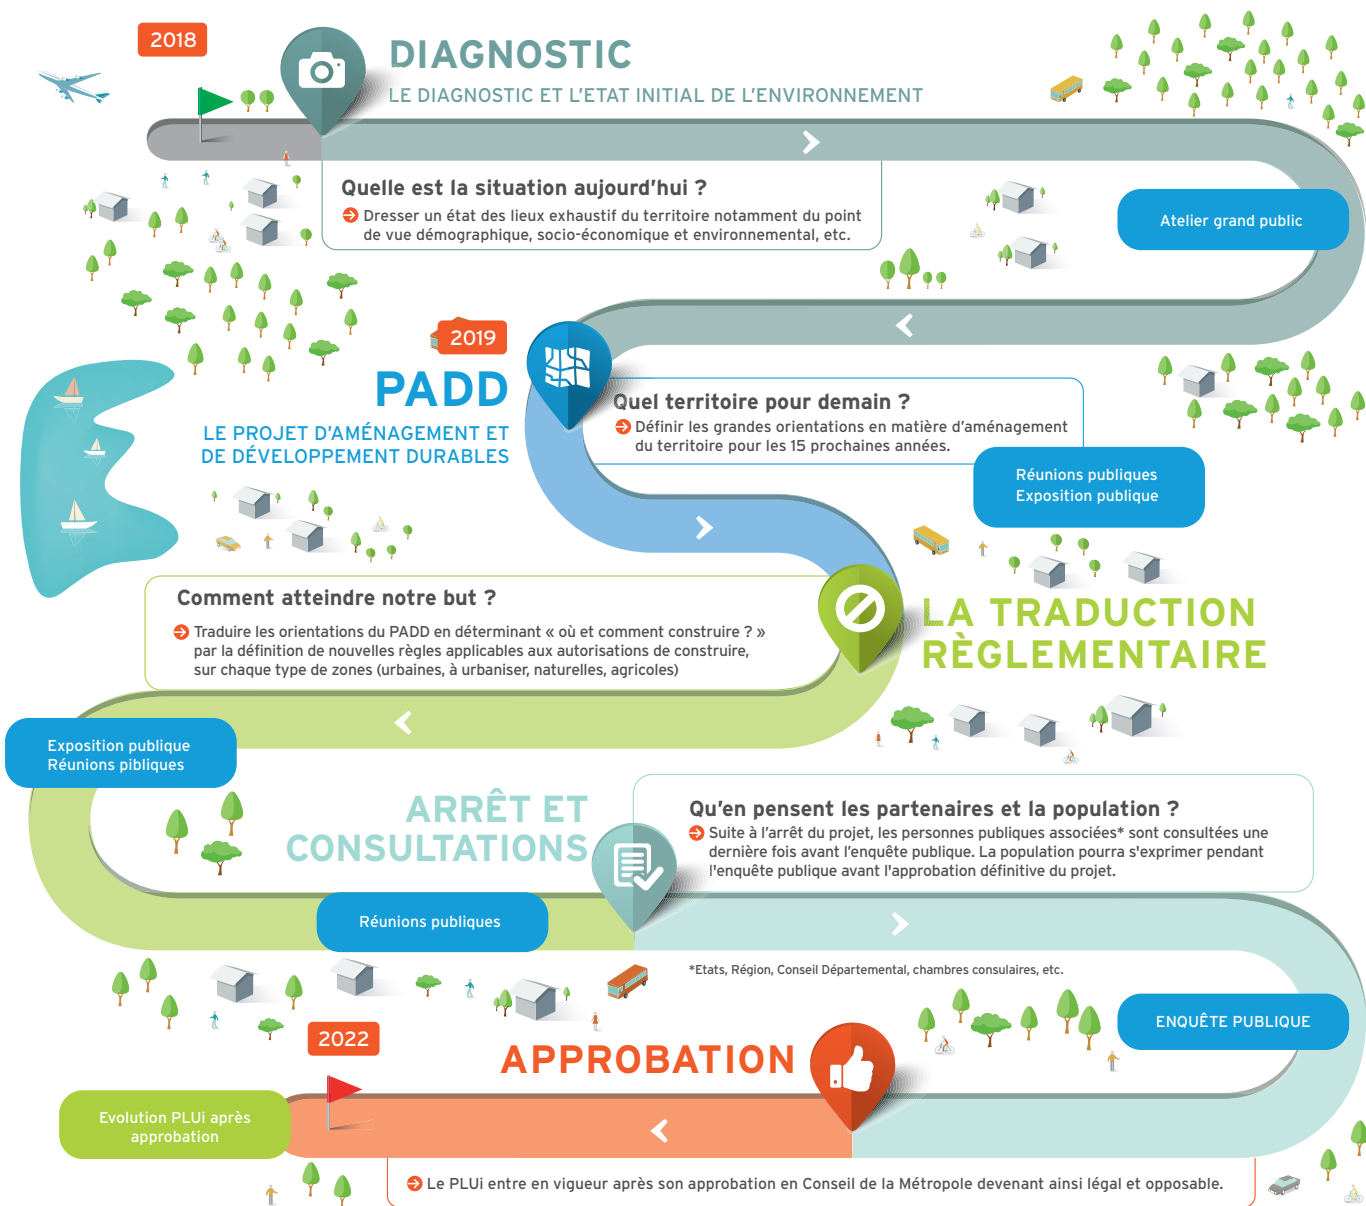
2018

DIAGNOSTIC

LE DIAGNOSTIC ET L'ETAT INITIAL DE L'ENVIRONNEMENT

Quelle est la situation aujourd'hui ?

Dresser un état des lieux exhaustif du territoire notamment du point de vue démographique, socio-économique et environnemental, etc.

Atelier grand public

2019

PADD

LE PROJET D'AMÉNAGEMENT ET DE DÉVELOPPEMENT DURABLES

Quel territoire pour demain ?

Définir les grandes orientations en matière d'aménagement du territoire pour les 15 prochaines années.

Réunions publiques
Exposition publique

LA TRADUCTION RÈGLEMENTAIRE

Comment atteindre notre but ?

Traduire les orientations du PADD en déterminant « où et comment construire ? » par la définition de nouvelles règles applicables aux autorisations de construire, sur chaque type de zones (urbaines, à urbaniser, naturelles, agricoles)

Exposition publique
Réunions pibliques

ARRÊT ET CONSULTATIONS

Qu'en pensent les partenaires et la population ?

Suite à l'arrêt du projet, les personnes publiques associées* sont consultées une dernière fois avant l'enquête publique. La population pourra s'exprimer pendant l'enquête publique avant l'approbation définitive du projet.

Réunions publiques

*Etats, Région, Conseil Départemental, chambres consulaires, etc.

ENQUÊTE PUBLIQUE

2022

APPROBATION

Evolution PLUi après approbation

Le PLUi entre en vigueur après son approbation en Conseil de la Métropole devenant ainsi légal et opposable.